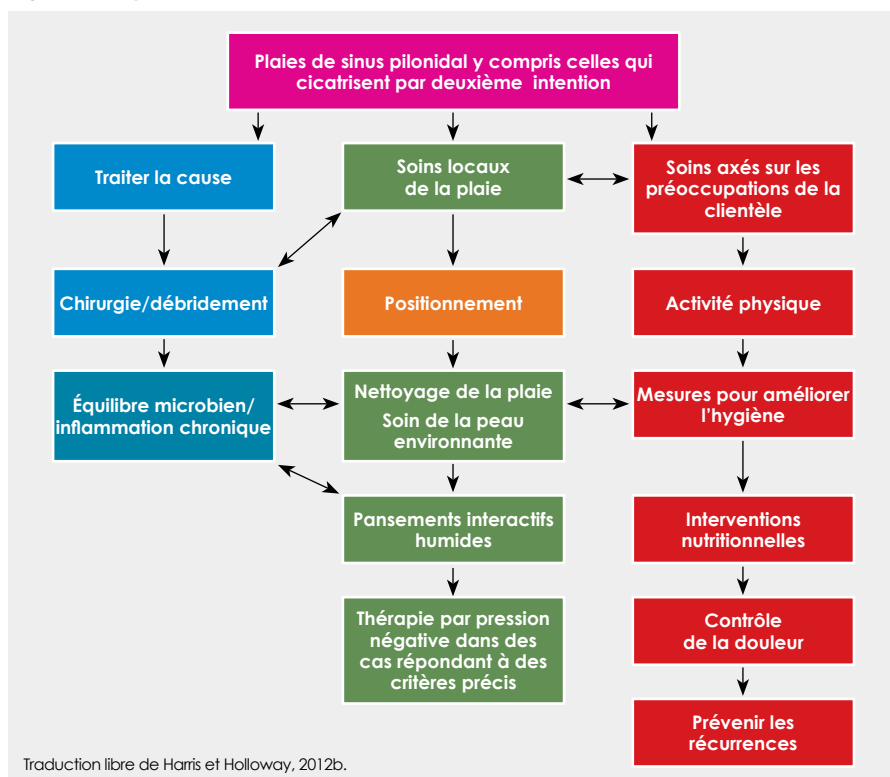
Plaies de sinus pilonidal y compris celles qui cicatrisent par deuxième intention

Traiter la cause

Soins locaux de la plaie

Soins axés sur les préoccupations de la clientèle

Chirurgie/débridement

Positionnement

Activité physique

Équilibre microbien/ inflammation chronique

Nettoyage de la plaie

Soin de la peau environnante

Mesures pour améliorer l'hygiène

Pansements interactifs humides

Interventions nutritionnelles

Thérapie par pression négative dans des cas répondant à des critères précis

Contrôle de la douleur

Prévenir les récurrences

Traduction libre de Harris et Holloway, 2012b.